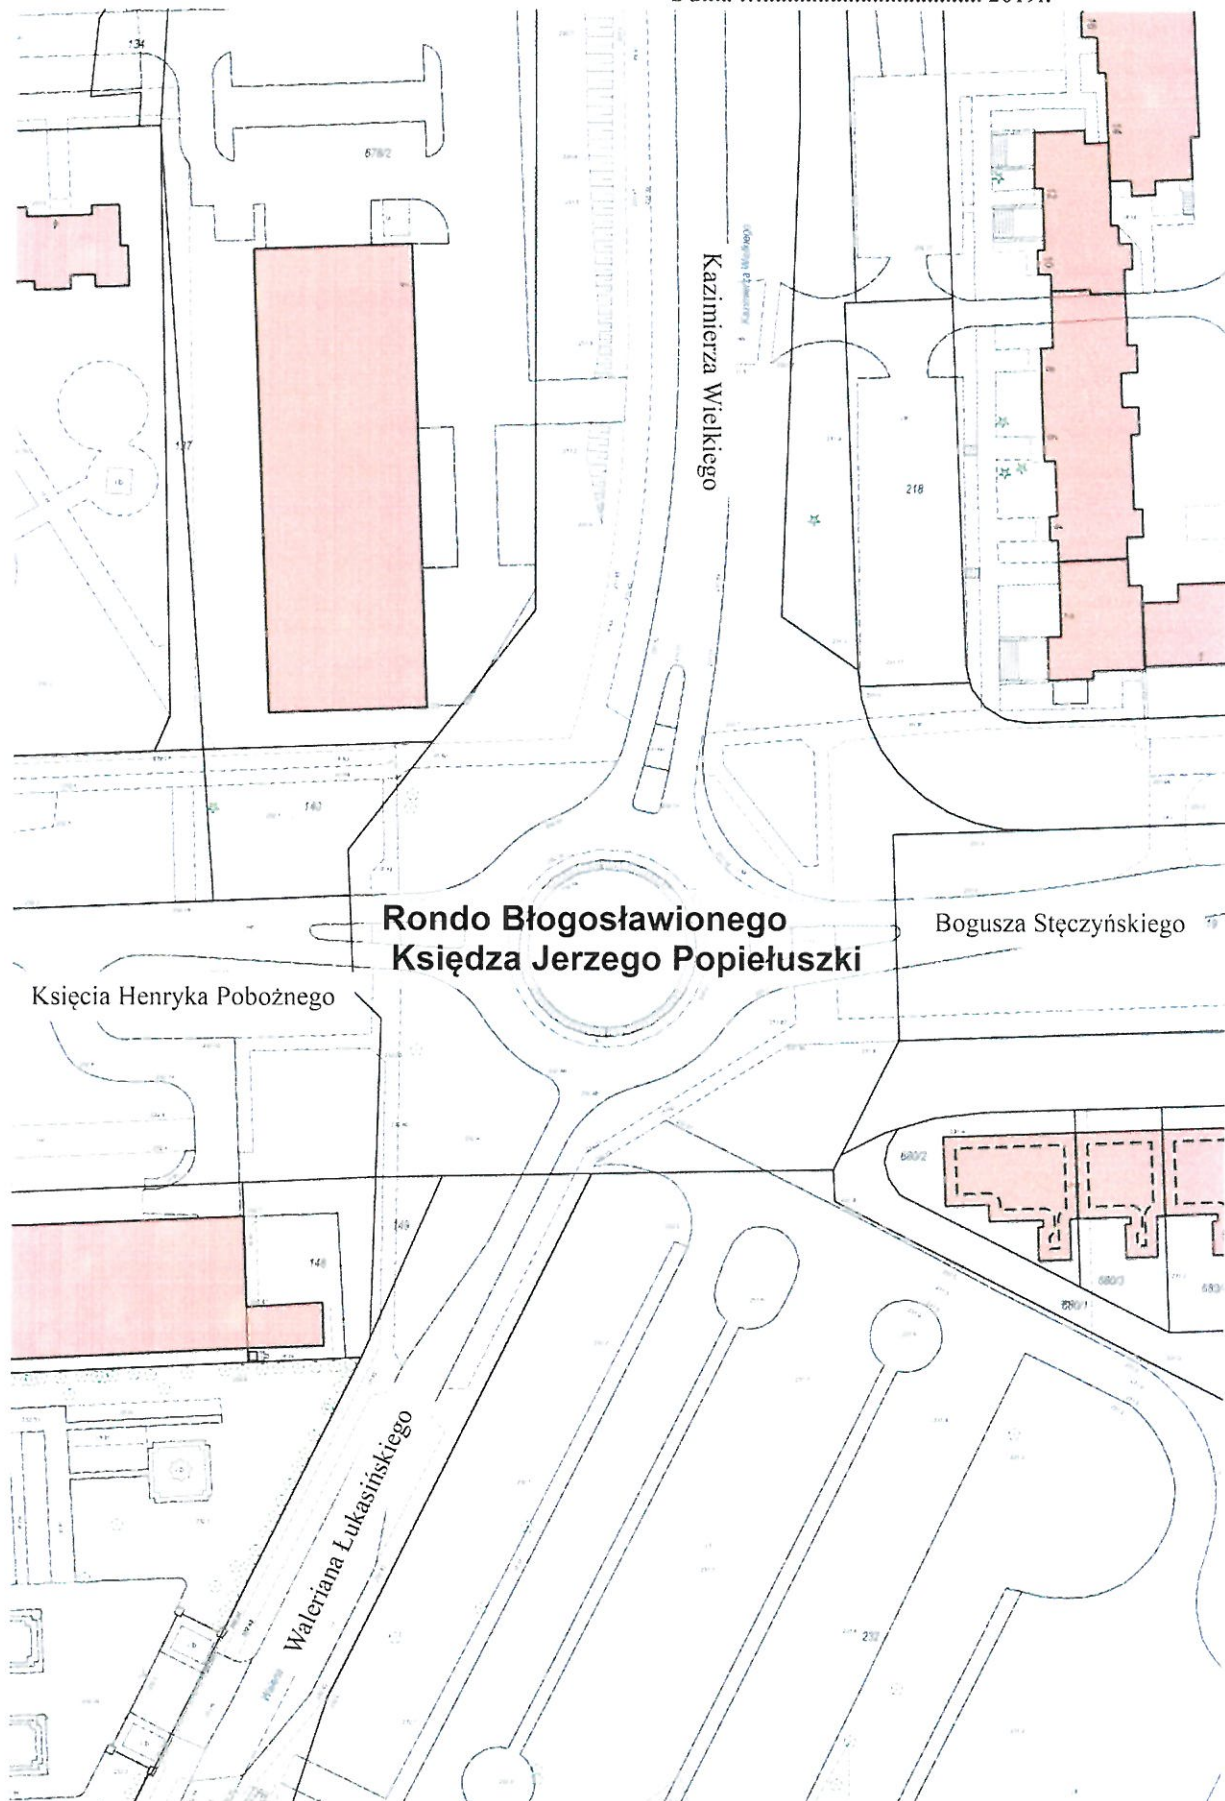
z dnia .............................. 2019r.

134

678/2

Kazimierza Wielkiego

127

218

140

Rondo Błogosławionego
Księdza Jerzego Popiełuszki

Bogusza Stęczyńskiego

Księcia Henryka Pobożnego

680/2

148

680/3

680/1

Waleriana Łukasińskiego

232